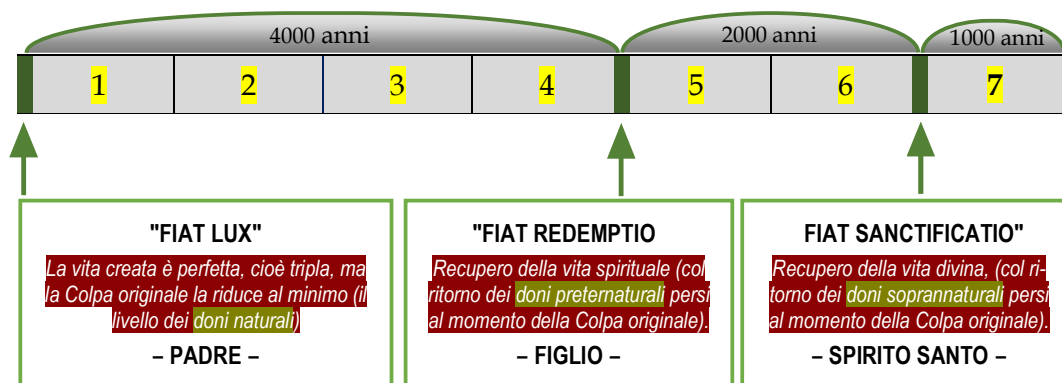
4000 anni

2000 anni

1000 anni

| 1 | 2 | 3 | 4 | 5 | 6 | 7 |
|---|---|---|---|---|---|---|

"FIAT LUX"

La vita creata è perfetta, cioè tripla, ma la Colpa originale la riduce al minimo (il livello dei doni naturali)

– PADRE –

"FIAT REDEMPTIO

Recupero della vita spirituale (col ritorno dei doni preternaturali persi al momento della Colpa originale).

– FIGLIO –

FIAT SANCTIFICATIO"

Recupero della vita divina, (col ritorno dei doni soprannaturali persi al momento della Colpa originale).

– SPIRITO SANTO –